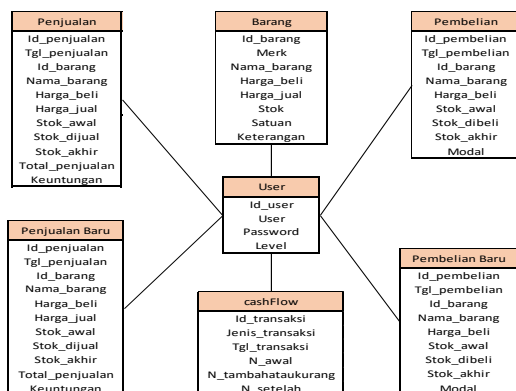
Penjualan
Id_penjualan
Tgl_penjualan
Id_barang
Nama_barang
Harga_beli
Harga_jual
Stok_awal
Stok_dijual
Stok_akhir
Total_penjualan
Keuntungan

Barang
Id_barang
Merk
Nama_barang
Harga_beli
Harga_jual
Stok
Satuan
Keterangan

Pembelian
Id_pembelian
Tgl_pembelian
Id_barang
Nama_barang
Harga_beli
Stok_awal
Stok_dibeli
Stok_akhir
Modal

User
Id_user
User
Password
Level

Penjualan Baru
Id_penjualan
Tgl_penjualan
Id_barang
Nama_barang
Harga_beli
Harga_jual
Stok_awal
Stok_dijual
Stok_akhir
Total_penjualan
Keuntungan

cashFlow
Id_transaksi
Jenis_transaksi
Tgl_transaksi
N_awal
N_tambahatauKurang
N_setelah

Pembelian Baru
Id_pembelian
Tgl_pembelian
Id_barang
Nama_barang
Harga_beli
Stok_awal
Stok_dibeli
Stok_akhir
Modal